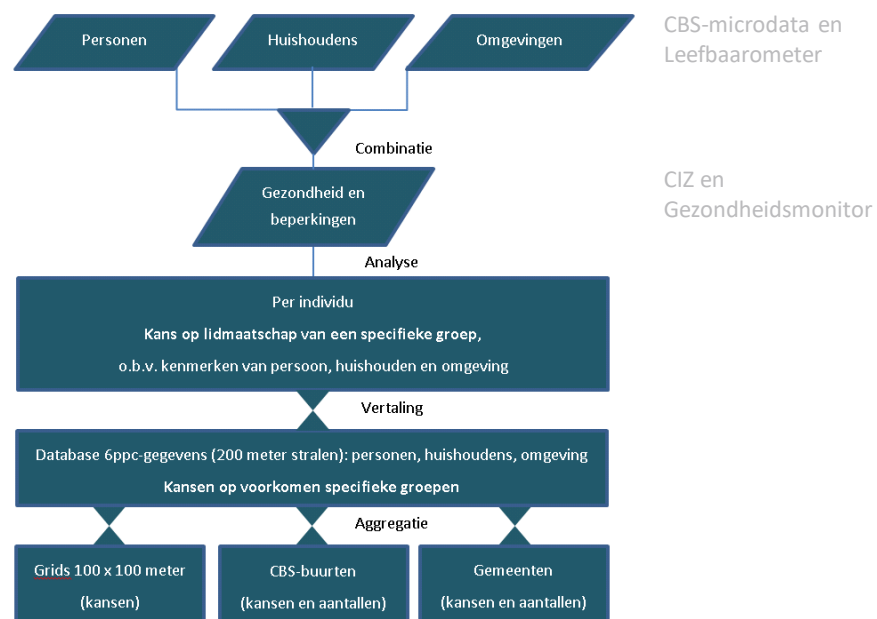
Personen

Huishoudens

Omgevingen

CBS-microdata en Leefbaarometer

Combinatie

Gezondheid en beperkingen

CIZ en Gezondheidsmonitor

Analyse

Per individu

Kans op lidmaatschap van een specifieke groep,

o.b.v. kenmerken van persoon, huishouden en omgeving

Vertaling

Database 6ppc-gegevens (200 meter stralen): personen, huishoudens, omgeving

Kansen op voorkomen specifieke groepen

Aggregatie

Grids 100 x 100 meter (kansen)

CBS-buurten (kansen en aantallen)

Gemeenten (kansen en aantallen)